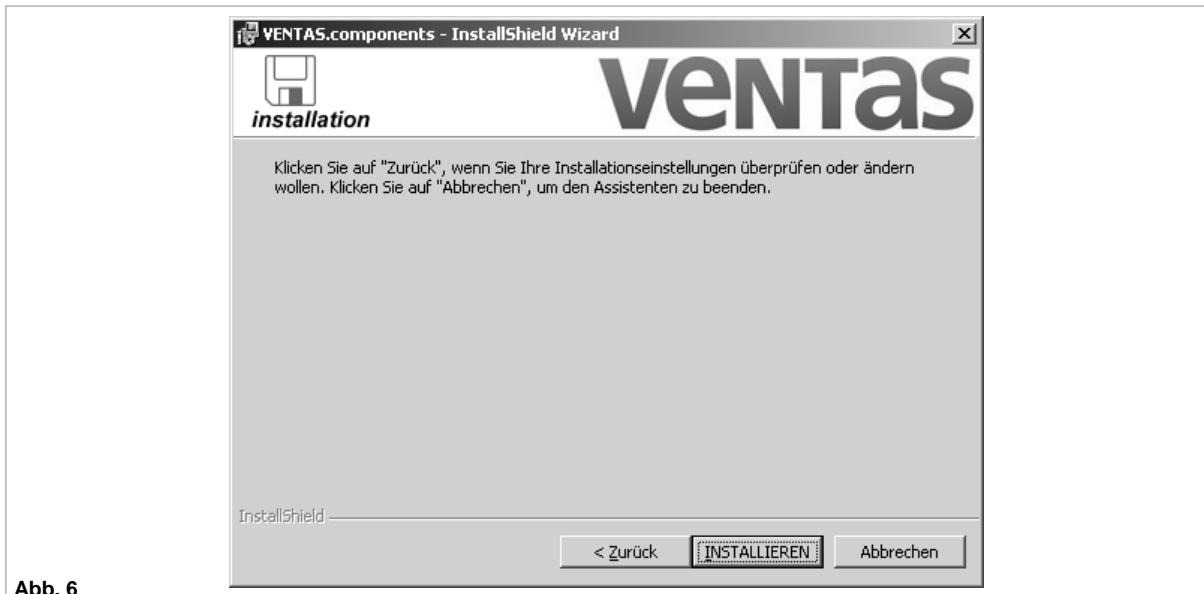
VENTAS.components - InstallShield Wizard

installation

VENTAS

Klicken Sie auf "Zurück", wenn Sie Ihre Installationseinstellungen überprüfen oder ändern wollen. Klicken Sie auf "Abbrechen", um den Assistenten zu beenden.

InstallShield

< Zurück

INSTALLIEREN

Abbrechen

Abb. 6